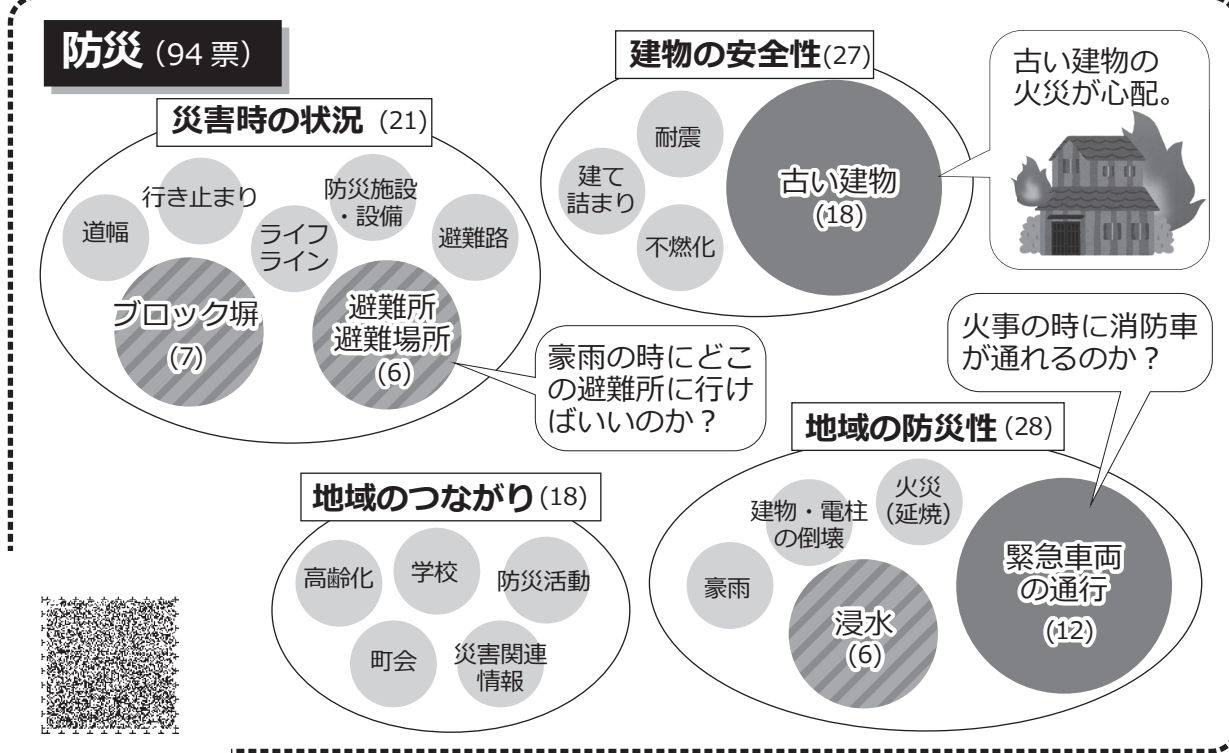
防災（94 票）

災害時の状況（21）

道幅

行き止まり

ライフライン

防災施設・設備

避難路

ブロック塀
(7)

避難所
避難場所
(6)

豪雨の時にどこの避難所に行けばいいのか？

建物の安全性(27)

耐震

建て詰まり

不燃化

古い建物
(18)

古い建物の火災が心配。

火事の時に消防車が通れるのか？

地域の防災性（28）

建物・電柱の倒壊

火災
(延焼)

豪雨

浸水
(6)

緊急車両の通行
(12)

地域のつながり(18)

高齢化

学校

防災活動

町会

災害関連情報